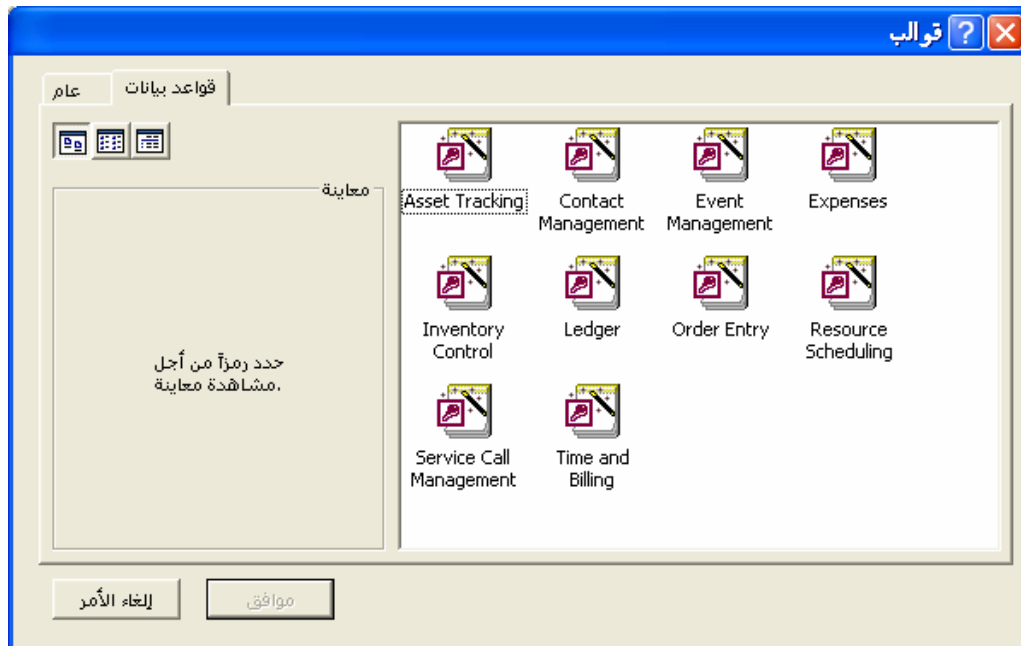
قوالب

قواعد بيانات
عام

معاينة

حدد رمزاً من أجل مشاهدة معاينة.

Asset Tracking
Contact Management
Event Management
Expenses
Inventory Control
Ledger
Order Entry
Resource Scheduling
Service Call Management
Time and Billing

موافق
إلغاء الأمر